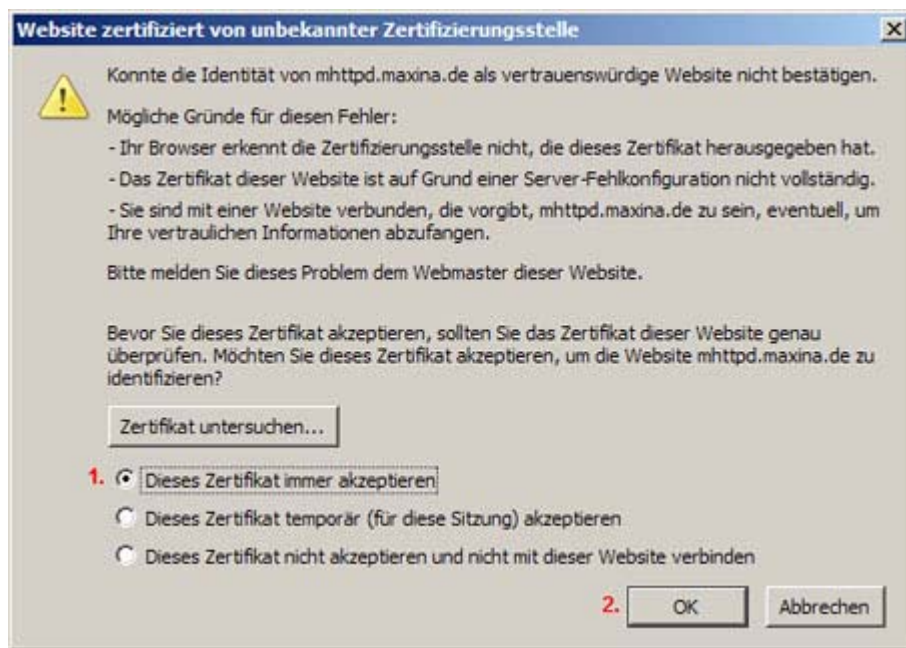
Website zertifiziert von unbekannter Zertifizierungsstelle

Konnte die Identität von mhttpd.maxina.de als vertrauenswürdige Website nicht bestätigen.

Mögliche Gründe für diesen Fehler:

- Ihr Browser erkennt die Zertifizierungsstelle nicht, die dieses Zertifikat herausgegeben hat.

- Das Zertifikat dieser Website ist auf Grund einer Server-Fehlkonfiguration nicht vollständig.

- Sie sind mit einer Website verbunden, die vorgibt, mhttpd.maxina.de zu sein, eventuell, um Ihre vertraulichen Informationen abzufangen.

Bitte melden Sie dieses Problem dem Webmaster dieser Website.

Bevor Sie dieses Zertifikat akzeptieren, sollten Sie das Zertifikat dieser Website genau überprüfen. Möchten Sie dieses Zertifikat akzeptieren, um die Website mhttpd.maxina.de zu identifizieren?

Zertifikat untersuchen...

1. Dieses Zertifikat immer akzeptieren

Dieses Zertifikat temporär (für diese Sitzung) akzeptieren

Dieses Zertifikat nicht akzeptieren und nicht mit dieser Website verbinden

2. OK

Abbrechen